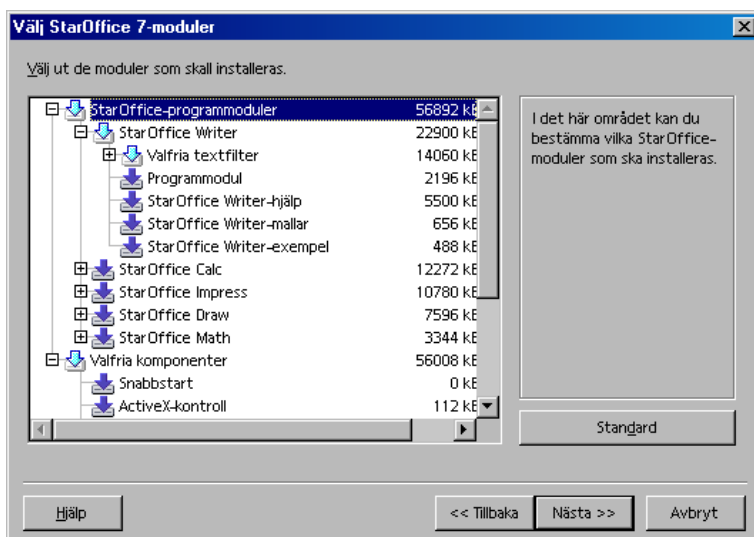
Välj StarOffice 7-moduler

Välj ut de moduler som skall installeras.

| | |
|---|---|
| StarOffice-programmoduler | 56892 kE |
| StarOffice Writer | 22900 kE |
| Valfria textfilter | 14060 kE |
| Programmodul | 2196 kE |
| StarOffice Writer-hjälp | 5500 kE |
| StarOffice Writer-mallar | 656 kE |
| StarOffice Writer-exempel | 488 kE |
| StarOffice Calc | 12272 kE |
| StarOffice Impress | 10780 kE |
| StarOffice Draw | 7596 kE |
| StarOffice Math | 3344 kE |
| Valfria komponenter | 56008 kE |
| Snabbstart | 0 kE |
| ActiveX-kontroll | 112 kE |

I det här området kan du bestämma vilka StarOffice-moduler som ska installeras.

Standard

Hjälp

<< Tillbaka

Nästa >>

Avbryt